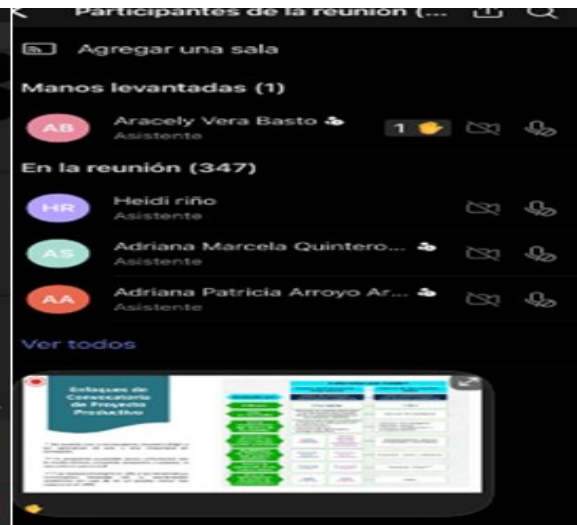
Participantes de la reunión (...

Agregar una sala

Manos levantadas (1)

AB Aracely Vera Basto
Asistente
1

En la reunión (347)

HR Heidi riño
Asistente

AS Adriana Marcela Quintero...
Asistente

AA Adriana Patricia Arroyo Ar...
Asistente

Ver todos

Enfoques de Convocatoria de Proyecto Productivo

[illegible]